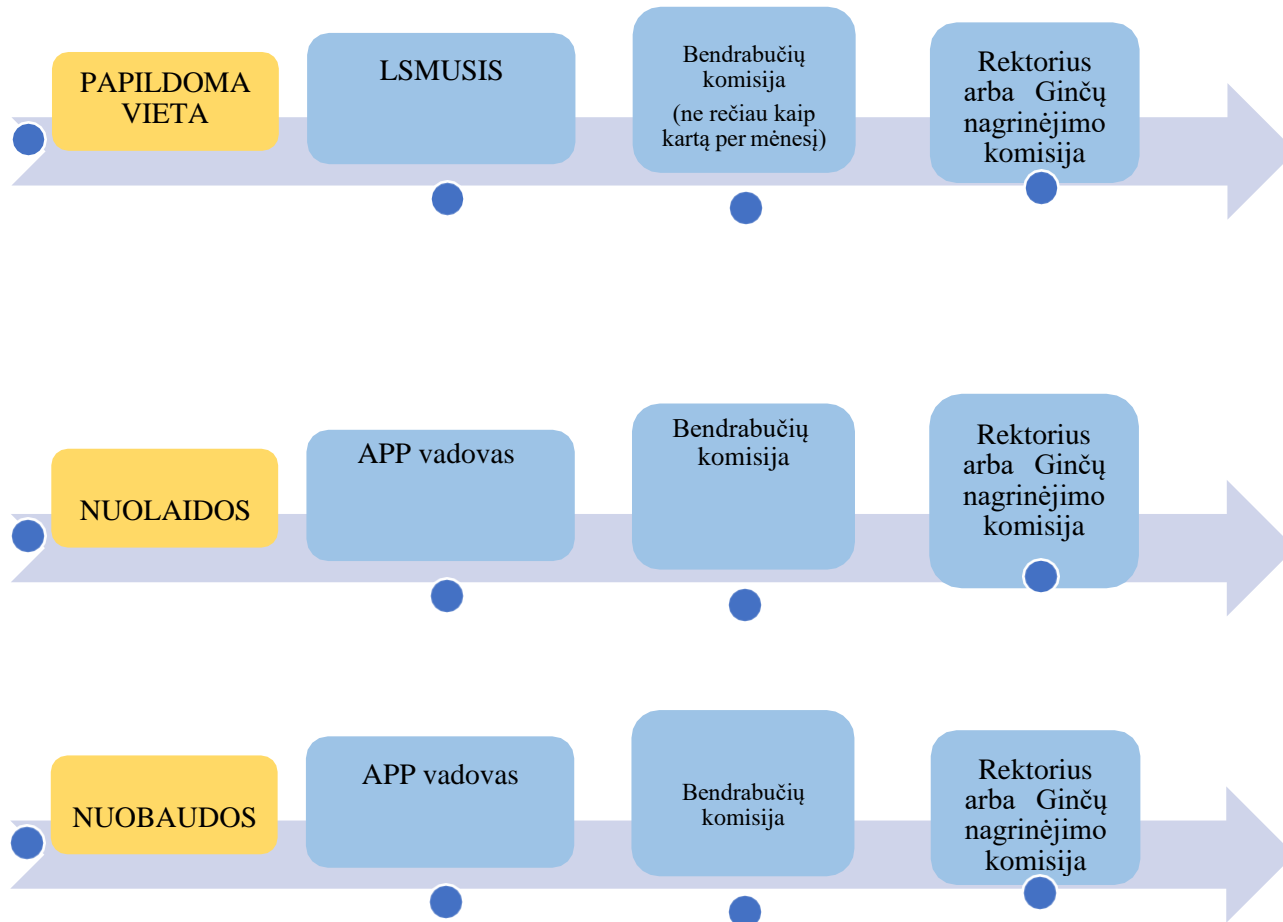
PAPILDOMA VIETA

LSMUSIS

Bendrabučių komisija
(ne rečiau kaip kartą per mėnesį)

Rektorius arba Ginčų nagrinėjimo komisija

NUOLAIDOS

APP vadovas

Bendrabučių komisija

Rektorius arba Ginčų nagrinėjimo komisija

NUOBAUDOS

APP vadovas

Bendrabučių komisija

Rektorius arba Ginčų nagrinėjimo komisija